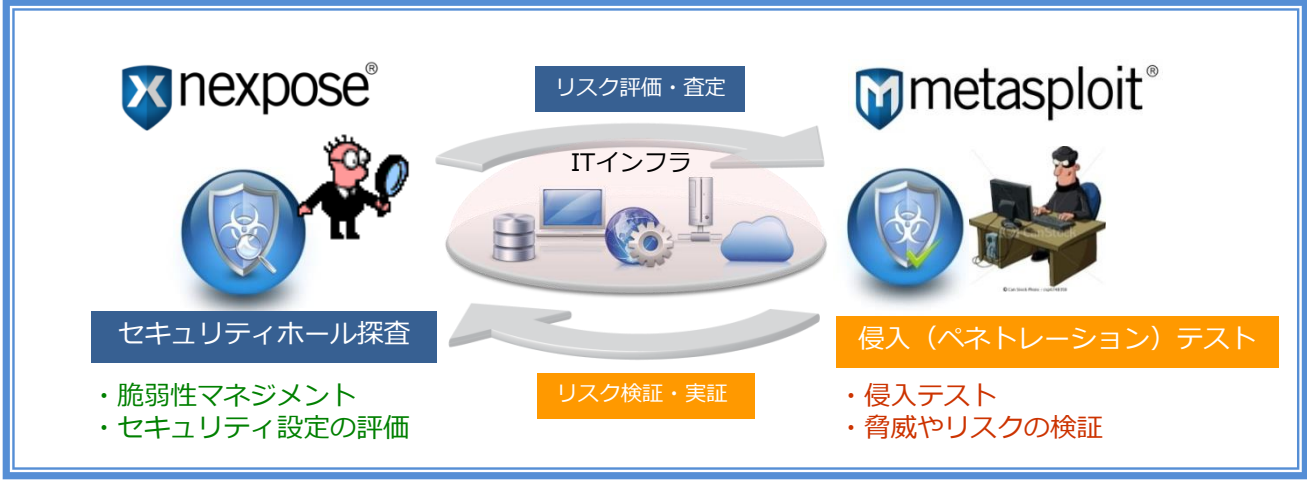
nexpose®

リスク評価・査定

metasploit®

ITインフラ

セキュリティホール探査

侵入（ペネトレーション）テスト

・脆弱性マネジメント
・セキュリティ設定の評価

リスク検証・実証

・侵入テスト
・脅威やリスクの検証